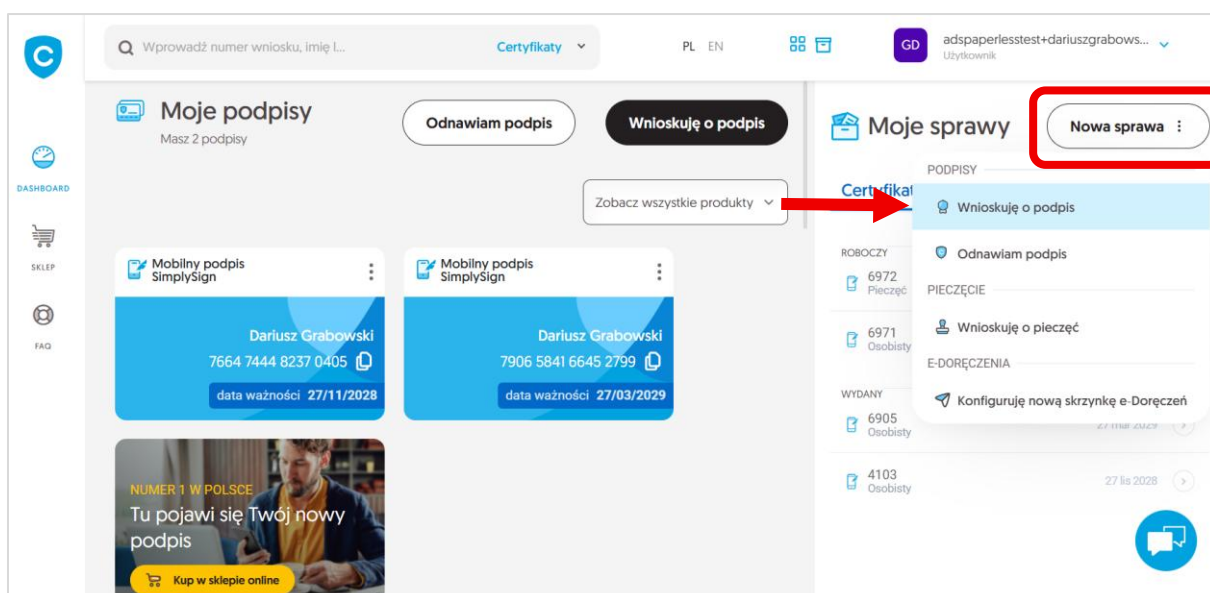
Wprowadź numer wniosku, imię I...
Certyfikaty
PL EN
GD
adspaperlesstest+dariuszgrabows...
Użytkownik

DASHBOARD
SKLEP
FAQ

Moje podpisy
Masz 2 podpisy
Odnawiam podpis
Wnioskuję o podpis
Zobacz wszystkie produkty

Mobilny podpis SimplySign
Dariusz Grabowski
7664 7444 8237 0405
data ważności 27/11/2028

Mobilny podpis SimplySign
Dariusz Grabowski
7906 5841 6645 2799
data ważności 27/03/2029

NUMER 1 W POLSCE
Tu pojawi się Twój nowy podpis
Kup w sklepie online

Moje sprawy
Nowa sprawa
Certyfikat
ROBOCZY
6972
Pieczęć
6971
Osobisty
WYDANY
6905
Osobisty
27 mar 2029
4103
Osobisty
27 lis 2028

PODPISY
Wnioskuję o podpis
Odnawiam podpis
PIECZĘCIE
Wnioskuję o pieczęć
E-DORĘCZENIA
Konfiguruję nową skrzynkę e-Doręczeń